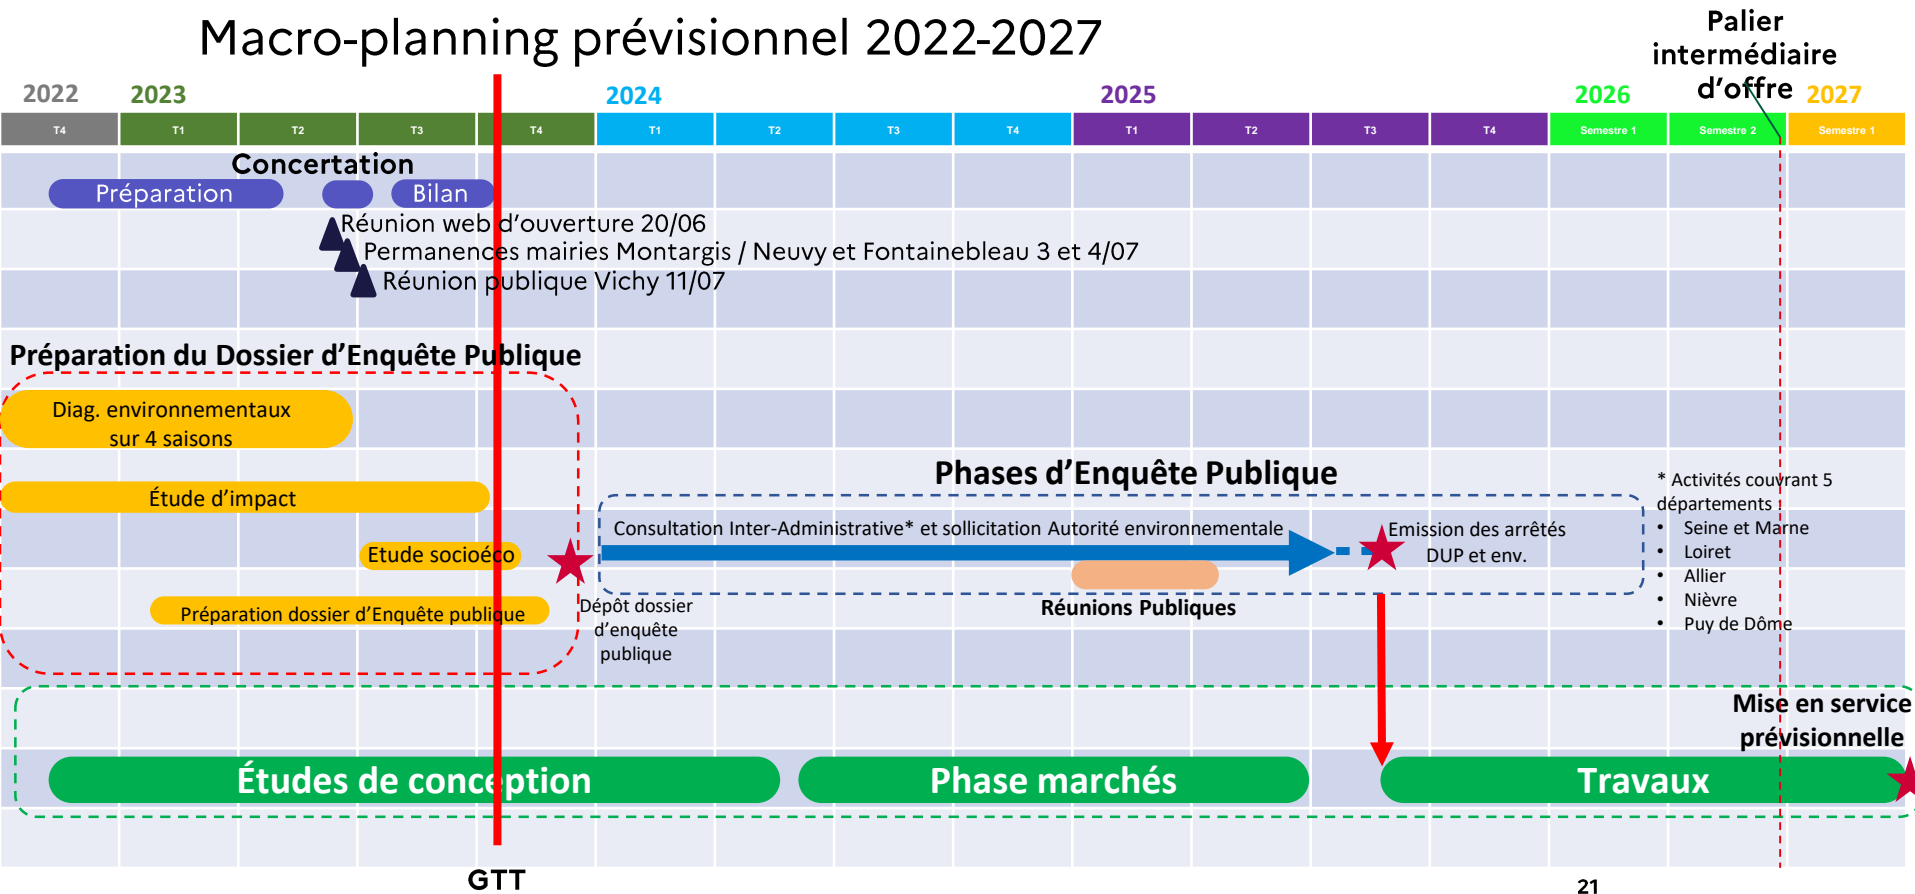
Macro-planning prévisionnel 2022-2027

Palier intermédiaire d'offre

2022 2023 2024 2025 2026 2027

| T4 | T1 | T2 | T3 | T4 | T1 | T2 | T3 | T4 | T1 | T2 | T3 | T4 | Semestre 1 | Semestre 2 | Semestre 1 |
|---|---|---|---|---|---|---|---|---|---|---|---|---|---|---|---|

Concertation

Préparation

Bilan

Réunion web d'ouverture 20/06

Permanences mairies Montargis / Neuvy et Fontainebleau 3 et 4/07

Réunion publique Vichy 11/07

Préparation du Dossier d'Enquête Publique

Diag. environnementaux sur 4 saisons

Étude d'impact

Etude socioéco

Préparation dossier d'Enquête publique

Dépôt dossier d'enquête publique

Phases d'Enquête Publique

Consultation Inter-Administrative* et sollicitation Autorité environnementale

Emission des arrêtés DUP et env.

Réunions Publiques

* Activités couvrant 5 départements
• Seine et Marne
• Loiret
• Allier
• Nièvre
• Puy de Dôme

Mise en service prévisionnelle

Études de conception

Phase marchés

Travaux

GTT

21